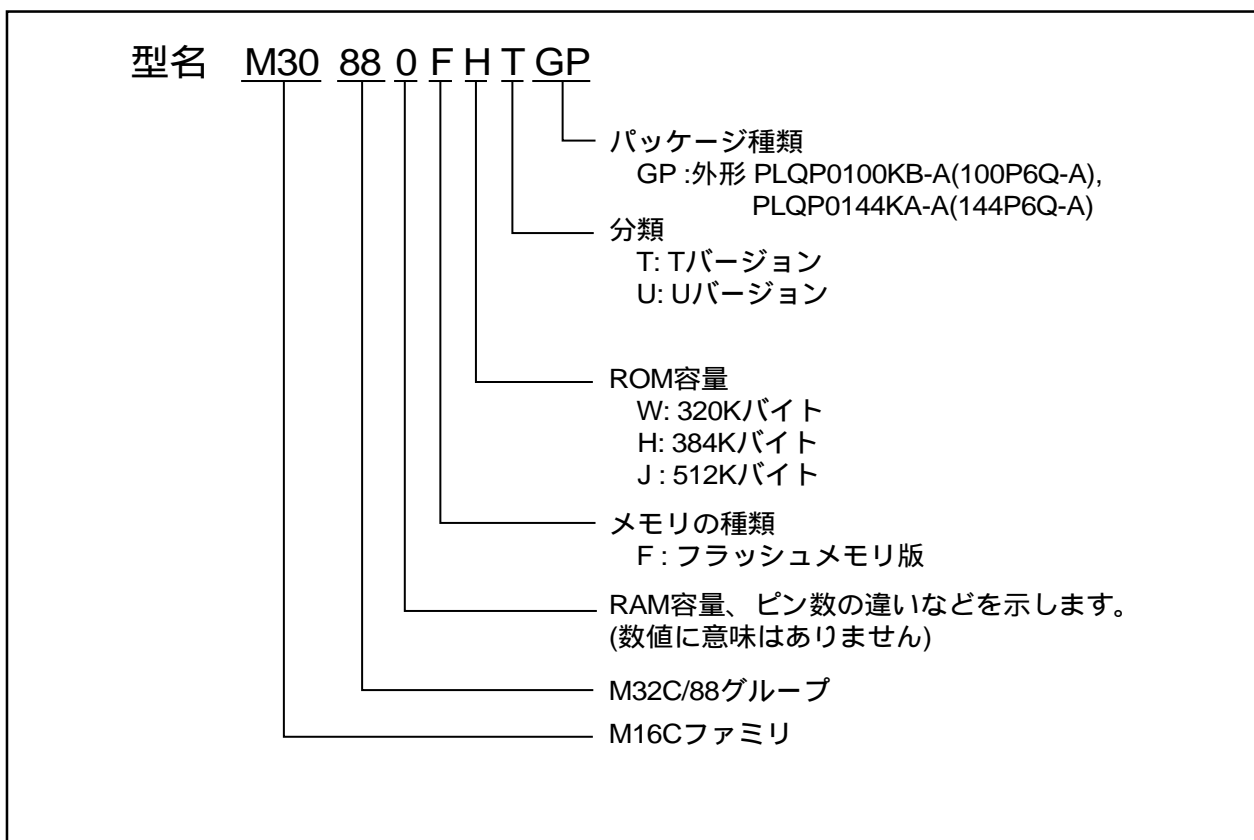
型名 M30 88 0 F H T GP

パッケージ種類
GP :外形 PLQP0100KB-A(100P6Q-A),
PLQP0144KA-A(144P6Q-A)

分類
T: Tバージョン
U: Uバージョン

ROM容量
W: 320Kバイト
H: 384Kバイト
J : 512Kバイト

メモリの種類
F : フラッシュメモリ版

RAM容量、ピン数の違いなどを示します。
(数値に意味はありません)

M32C/88グループ

M16Cファミリ